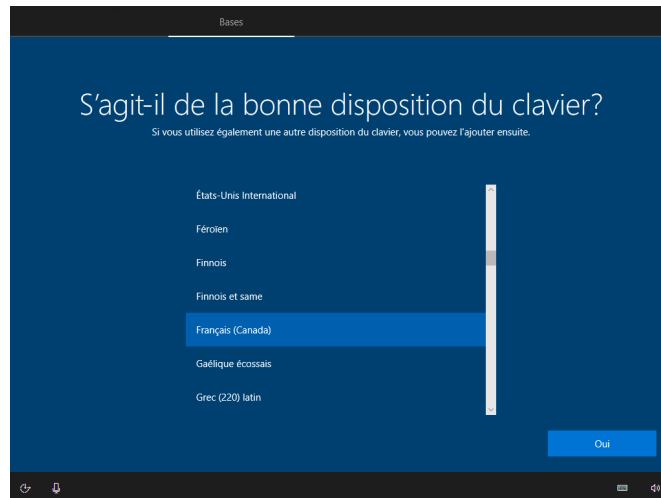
Bases

S’agit-il de la bonne disposition du clavier?

Si vous utilisez également une autre disposition du clavier, vous pouvez l'ajouter ensuite.

États-Unis International

Féroïen

Finnois

Finnois et same

Français (Canada)

Gaélique écossais

Grec (220) latin

Oui